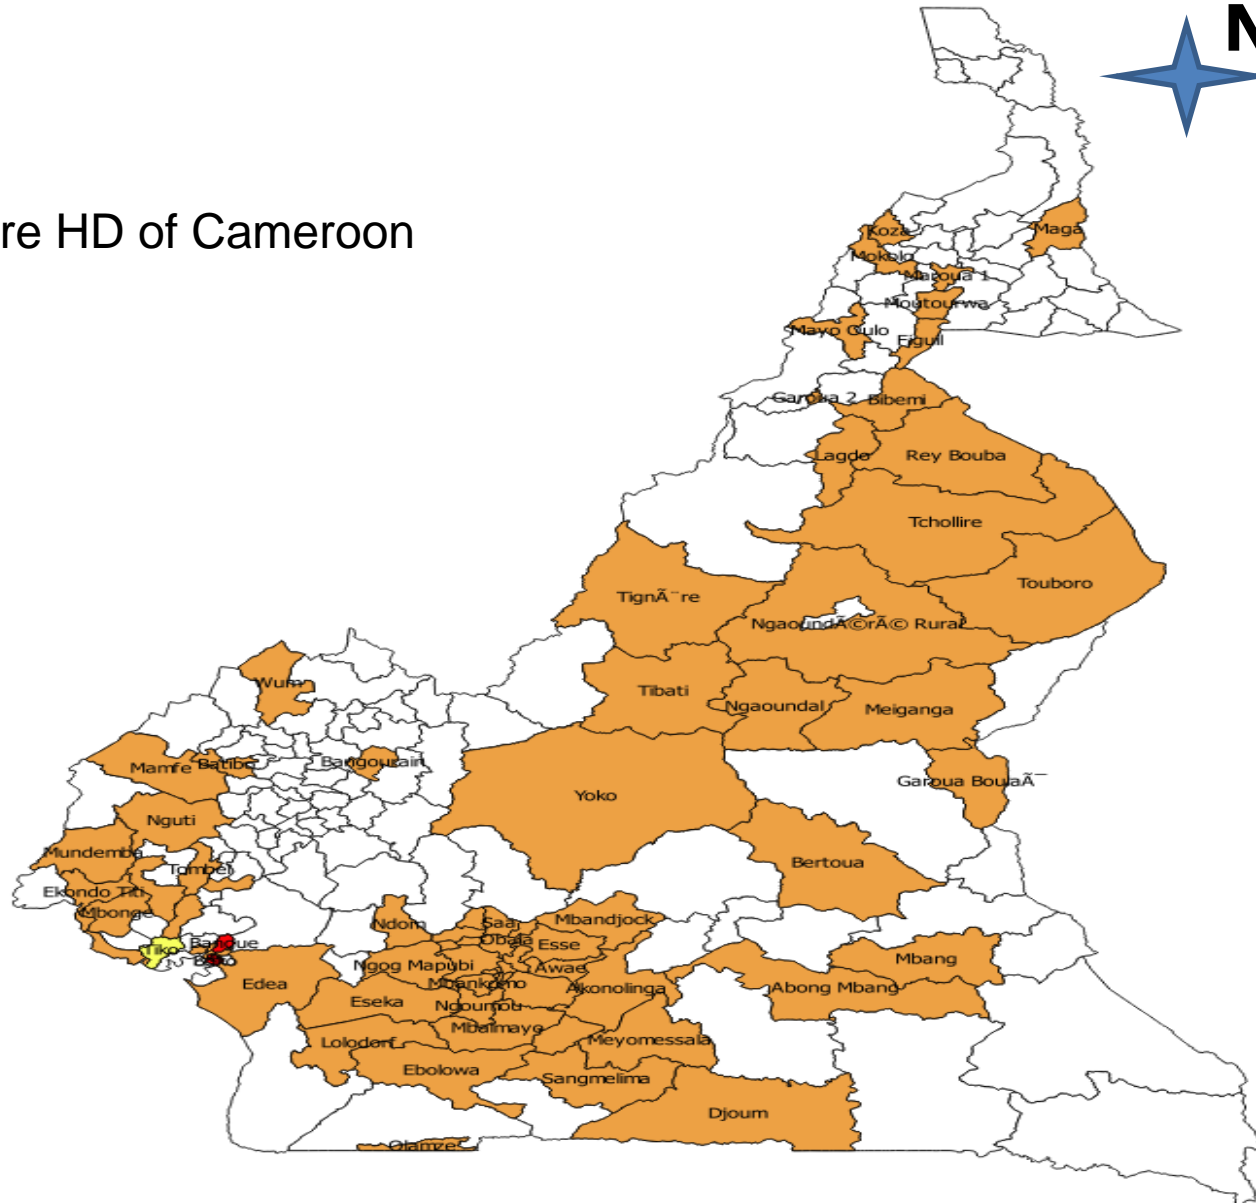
N

re HD of Cameroon

Koza
Maga
Mokolo
Maroua 1
Moutourwa
Mayo Oulo
Figuil
Garoua 2
Bibemi
Lagdo
Rey Bouba
Tchollire
Touboro
TignÃ¨re
NgaoundÃ©rÃ© Rural
Tibati
Ngaoundal
Meiganga
Garoua BoulaÃ¯
Wum
Mamfe
Batibo
Bangourain
Yoko
Nguti
Mundemba
Tombel
Ekondo Titi
Mbonge
Bertoua
Ndom
Saa
Mbandjock
Obala
Esse
Tiko
Bakoue
Bota
Edea
Ngog Mapubi
Awae
Mbankomo
Akonolinga
Mbang
Abong Mbang
Eseka
Ngoumou
Mbalmayo
Lolodorf
Meyomessala
Ebolowa
Sangmelima
Djoum
Olamze